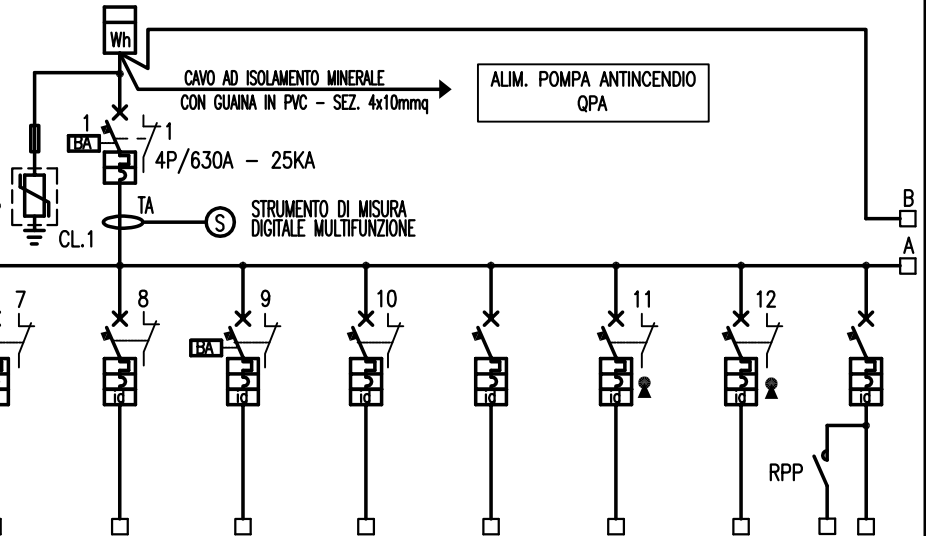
Wh
CAVO AD ISOLAMENTO MINERALE
CON GUAINA IN PVC - SEZ. 4x10mmq
ALIM. POMPA ANTINCENDIO
QPA
1
BA
1
4P/630A - 25KA
TA
S
STRUMENTO DI MISURA
DIGITALE MULTIFUNZIONE
CL.1
B
A
7
8
9
BA
10
11
12
id
id
id
id
id
id
id
RPP